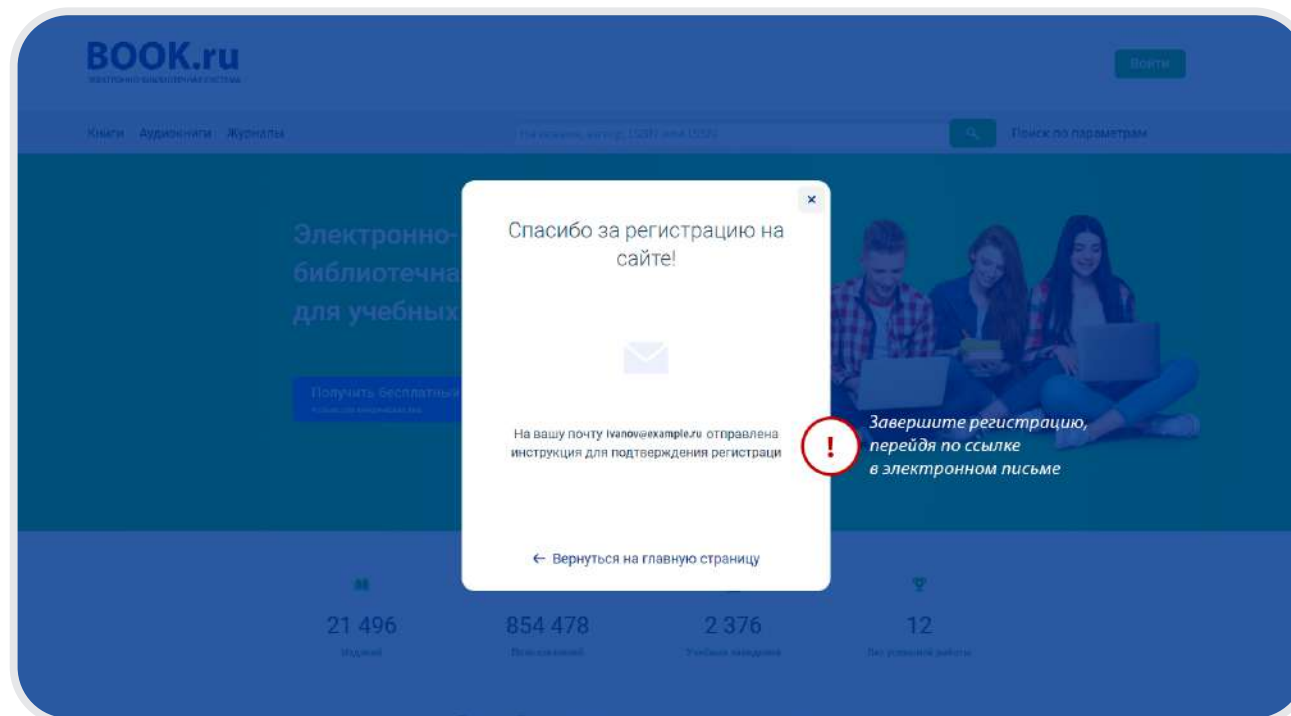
BOOK.ru
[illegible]

Войти

Книги Аудиокниги Журналы

На названию, автору, ISBN или ISSN

Поиск по параметрам

Электронно-
библиотечна
для учебных

Получить бесплатны
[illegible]

×

Спасибо за регистрацию на сайте!

На вашу почту ivanov@example.ru отправлена инструкция для подтверждения регистраци

← Вернуться на главную страницу

!

Завершите регистрацию, перейдя по ссылке в электронном письме

21 496
Изданий

854 478
Пользователей

2 376
Учебных заведений

12
Лет успешной работы